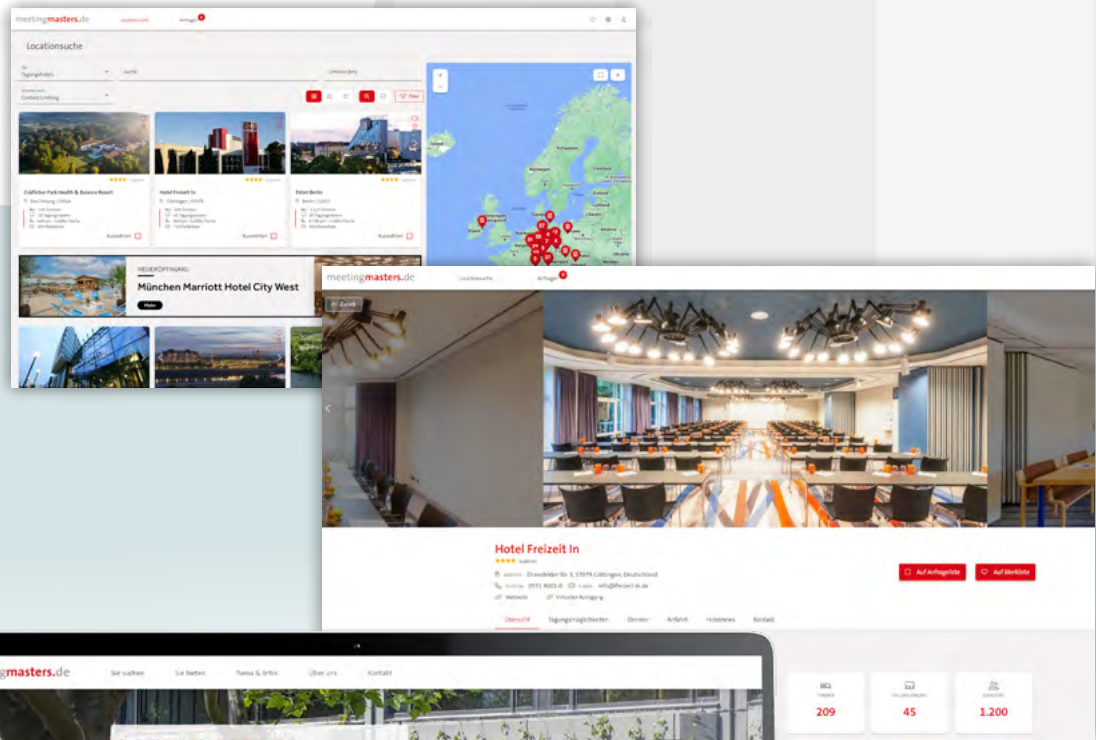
meetingmasters.de Locationsuche Anfragen

Locationsuche

Tagungshotels

Suche

Umkreis (km)

Sortieren

Contract Listing

Filter

Göbel's Park Health & Balance Resort

Bad Driburg

Ausgewählt

Hotel Freizeit In

Göttingen

Auswählen

Estrel Berlin

Berlin

Auswählen

NEUERÖFFNUNG

München Marriott Hotel City West

Mehr

meetingmasters.de Locationsuche Anfragen

Zurück

Hotel Freizeit In

Dransfelder Str. 3, 37079 Göttingen, Deutschland

0551 9001-0 info@freizeit-in.de

Webseite Virtueller Rundgang

Auf Anfrageliste

Auf Merkliste

Übersicht Tagungsmöglichkeiten Zimmer Anfahrt Hotelnews Kontakt

meetingmasters.de Sie suchen Sie bieten News & Infos Über uns Kontakt

209

45

1.200